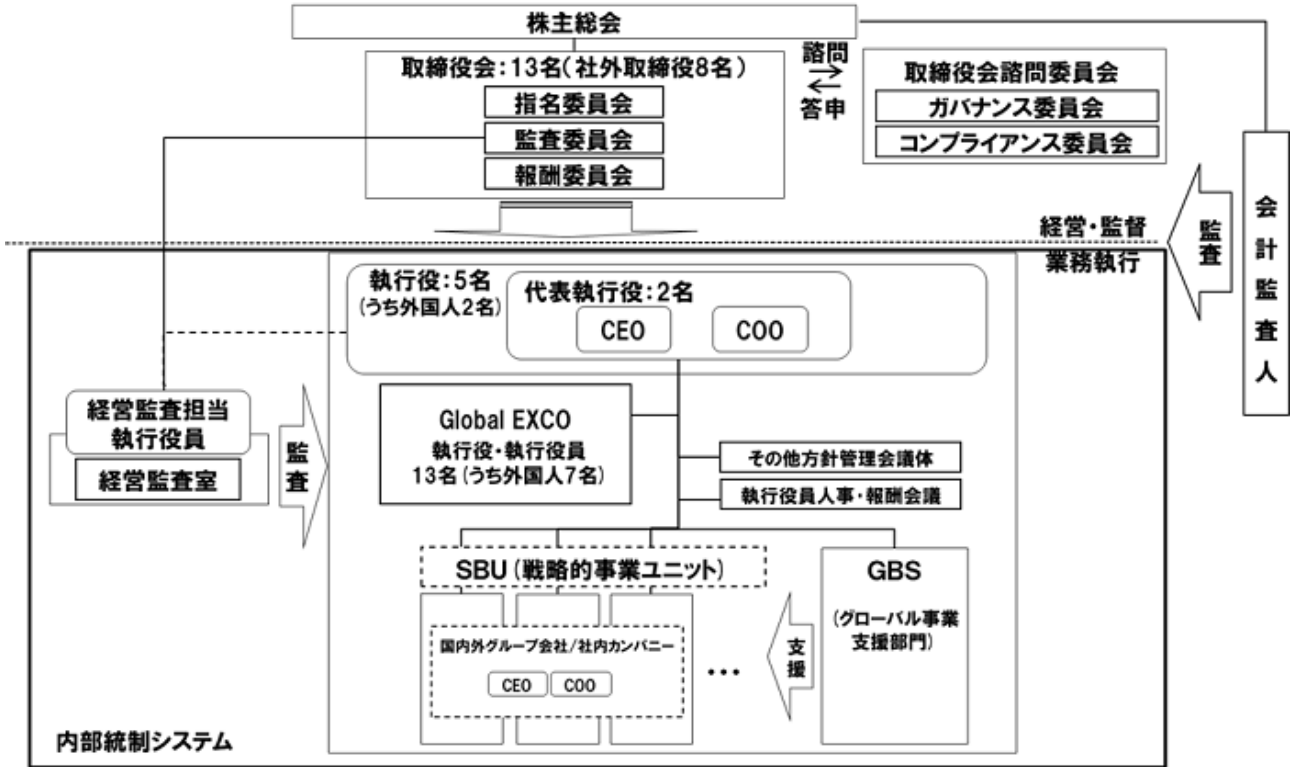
株主総会

取締役会：13名（社外取締役8名）

指名委員会

監査委員会

報酬委員会

諮問

答申

取締役会諮問委員会

ガバナンス委員会

コンプライアンス委員会

会計監査人

監査

経営・監督

業務執行

執行役：5名（うち外国人2名）

代表執行役：2名

CEO

COO

経営監査担当執行役員

経営監査室

監査

Global EXCO

執行役・執行役員 13名（うち外国人7名）

その他方針管理会議体

執行役員人事・報酬会議

SBU（戦略的事業ユニット）

国内外グループ会社／社内カンパニー

CEO

COO

・・・

支援

GBS

（グローバル事業支援部門）

内部統制システム